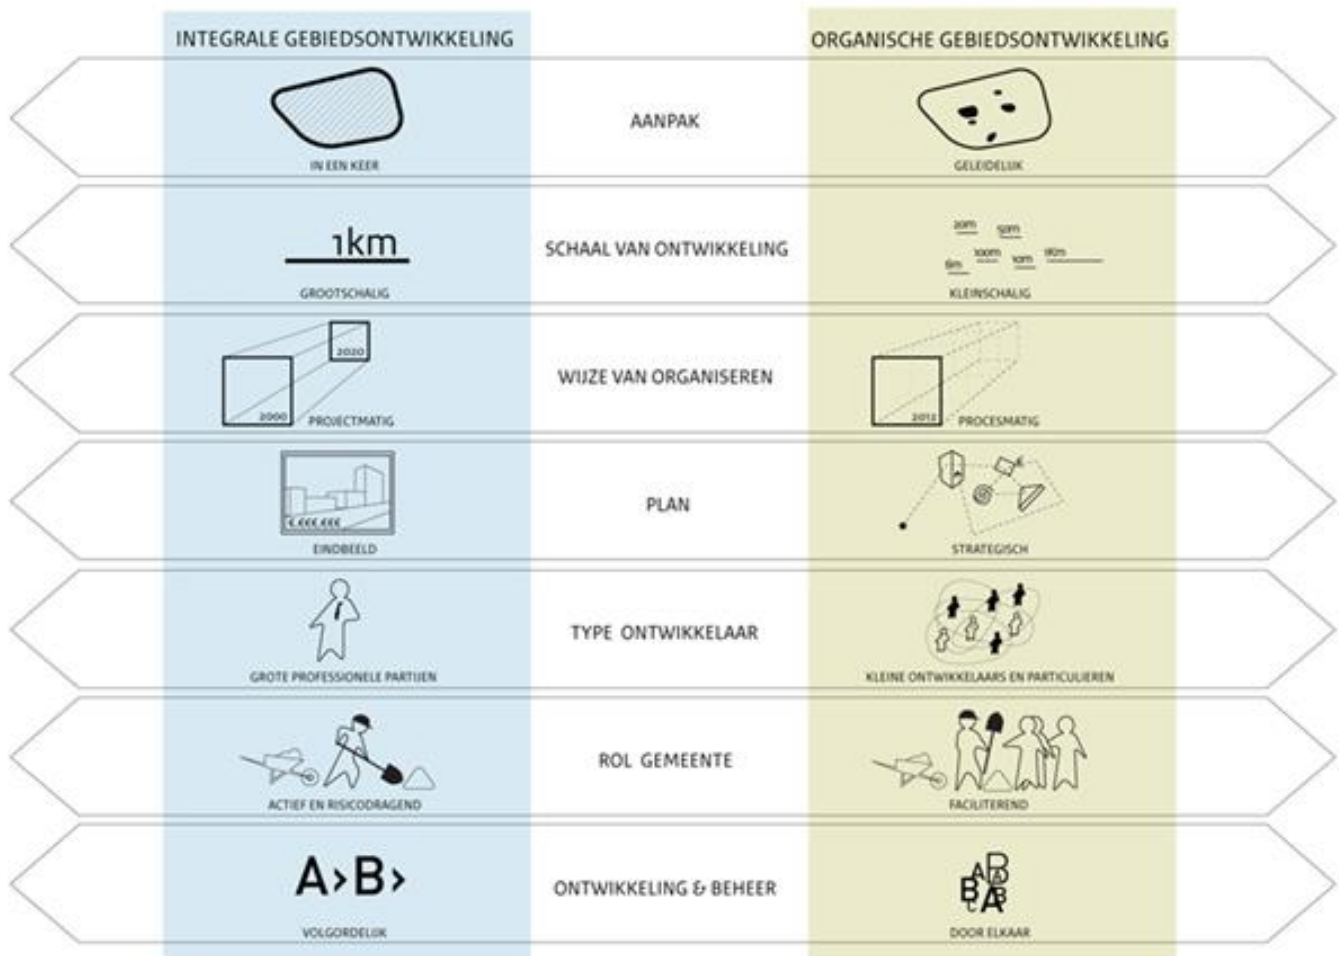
INTEGRALE GEBIEDSONTWIKKELING

ORGANISCHE GEBIEDSONTWIKKELING

IN EEN KEER

AANPAK

GELEIDELIJK

1km

GROOTSCHALIG

SCHAAL VAN ONTWIKKELING

20m 50m 100m 5m 10m 1km

KLEINSCHALIG

2020

2000

PROJECTMATIG

WIJZE VAN ORGANISEREN

2012

PROCESMATIG

€.€€€.€€€

EINDBEELD

PLAN

STRATEGISCH

GROTE PROFESSIONELE PARTIJEN

TYPE ONTWIKKELAAR

KLEINE ONTWIKKELAARS EN PARTICULIEREN

ACTIEF EN RISICODRAGEND

ROL GEMEENTE

FACILITEREND

A›B›

VOLGORDELIJK

ONTWIKKELING & BEHEER

DOOR ELKAAR